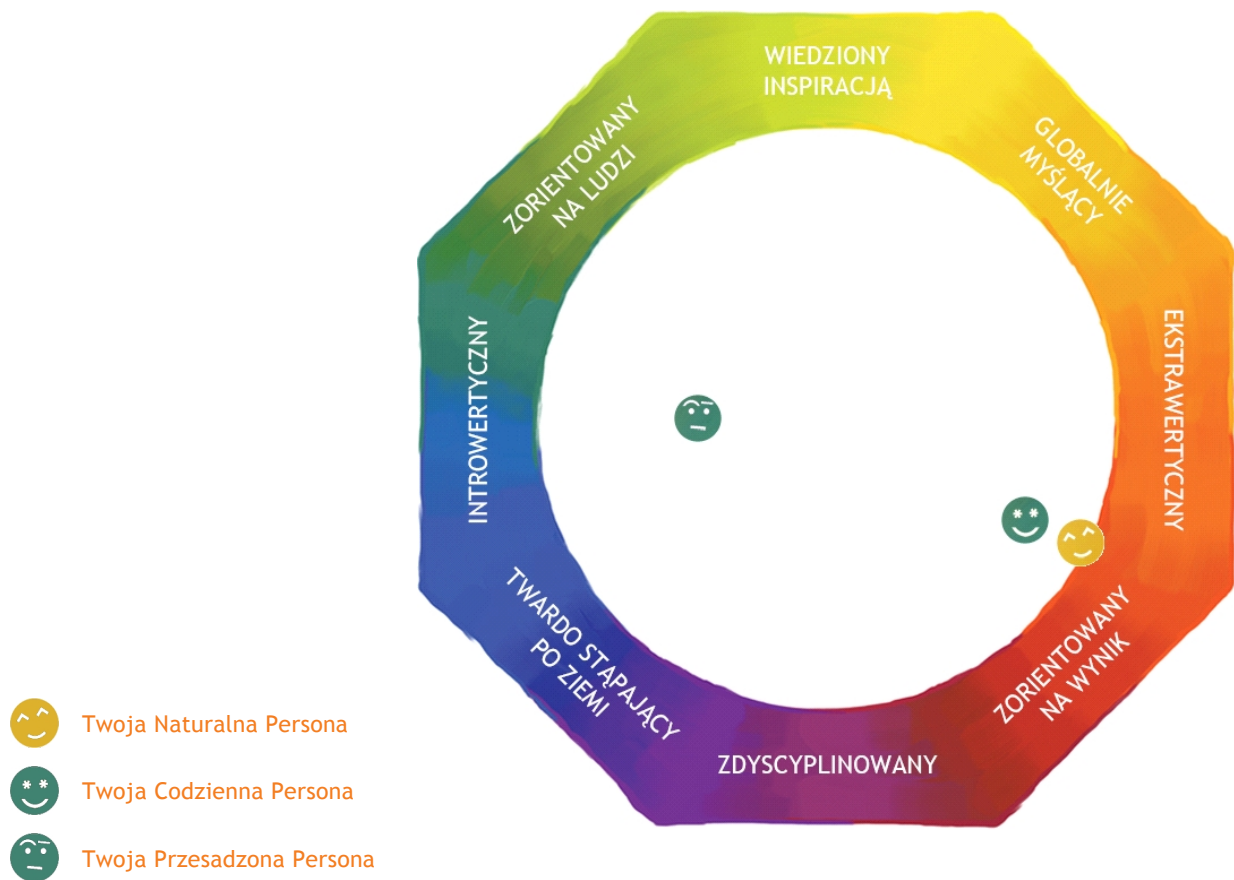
WIEDZIONY INSPIRACJĄ

GLOBALNIE MYŚLĄCY

EKSTRAWERTYCZNY

ZORIENTOWANY NA WYNIK

ZDYSCYPLINOWANY

TWARDO STĄPAJĄCY PO ZIEMI

INTROWERTYCZNY

ZORIENTOWANY NA LUDZI

Twoja Naturalna Persona

Twoja Codzienna Persona

Twoja Przesadzona Persona